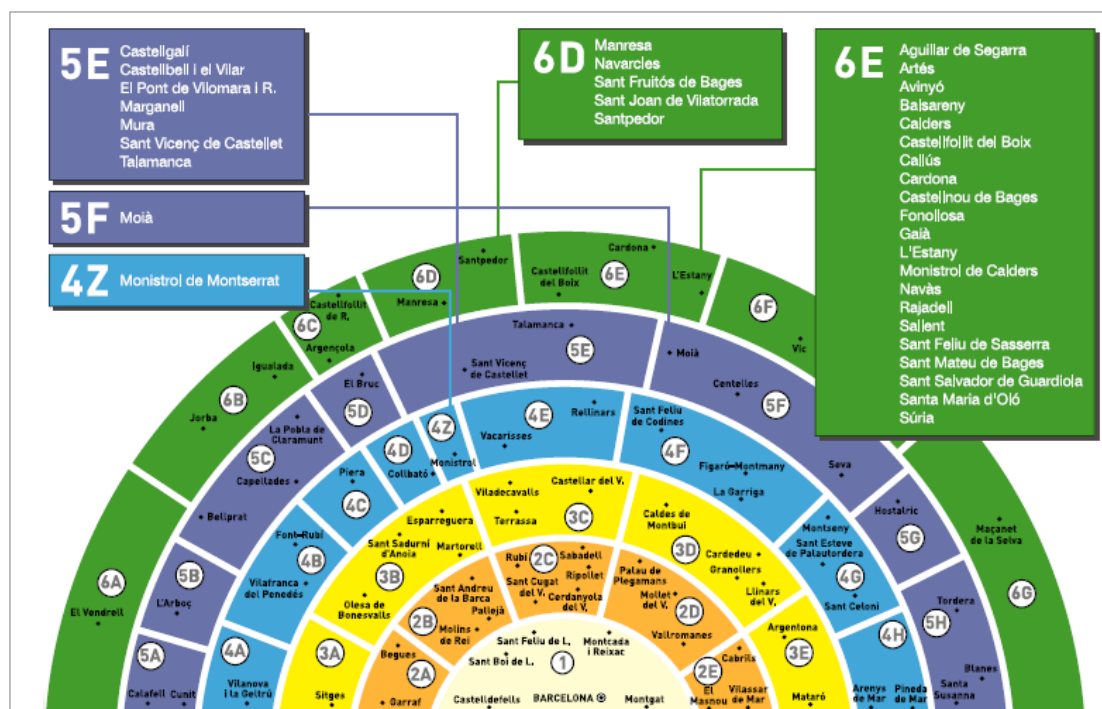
5E
Castellgalí
Castellbell i el Vilar
El Pont de Vilomara i R.
Marganell
Mura
Sant Vicenç de Castellet
Talamanca

6D
Manresa
Navarcles
Sant Fruitós de Bages
Sant Joan de Vilatorrada
Santpedor

6E
Aguilar de Segarra
Artés
Avinyó
Balsareny
Calders
Castellfollit del Boix
Callús
Cardona
Castellnou de Bages
Fonollosa
Gaià
L'Estany
Monistrol de Calders
Navàs
Rajadell
Sallent
Sant Feliu de Sasserra
Sant Mateu de Bages
Sant Salvador de Guardiola
Santa Maria d'Oló
Súria

5F
Moià

4Z
Monistrol de Montserrat

6D Santpedor Manresa
6E Cardona Castellfollit del Boix L'Estany
6F Vic
6C Castellfollit de R. Argençola
6B Igualada Jorba
6A El Vendrell
5E Talamanca Sant Vicenç de Castellet
Moià
5F Centelles
5D El Bruc
5C La Pobla de Claramunt Capellades
5B Bellprat L'Arboç
5A Calafell Cunit
4E Rellinars Vacarisses
4F Sant Feliu de Codines Figaró-Montmany La Garriga
Seva
4D Collbató Piera
4Z Monistrol
4C
4B Font-Rubí Vilafranca del Penedès
4A Vilanova i la Geltrú
3C Viladecavalls Castellar del V. Terrassa
3B Esparreguera Martorell Sant Sadurní d'Anoia Olesa de Bonesvalls
3D Caldes de Montbui Cardedeu Granollers Llinars del V.
3A Sitges
2C Rubí Sabadell Sant Cugat del V. Ripollet Cerdanyola del V.
2B Sant Andreu de la Barca Pallejà Molins de Rei
2D Palau de Plegamans Mollet del V. Vallromanes
2A Begues Garraf
2E Cabrils El Masnou Vilassar de Mar
1 Sant Feliu de L. Montcada i Reixac Sant Boi de L. Castelldefels BARCELONA Montgat
3E Argentona Mataró
4G Montseny Sant Esteve de Palautordera Sant Celoni
4H Arenys de Mar Pineda de Mar
5G Hostalric
5H Tordera Blanes Santa Susanna
6G Maçanet de la Selva